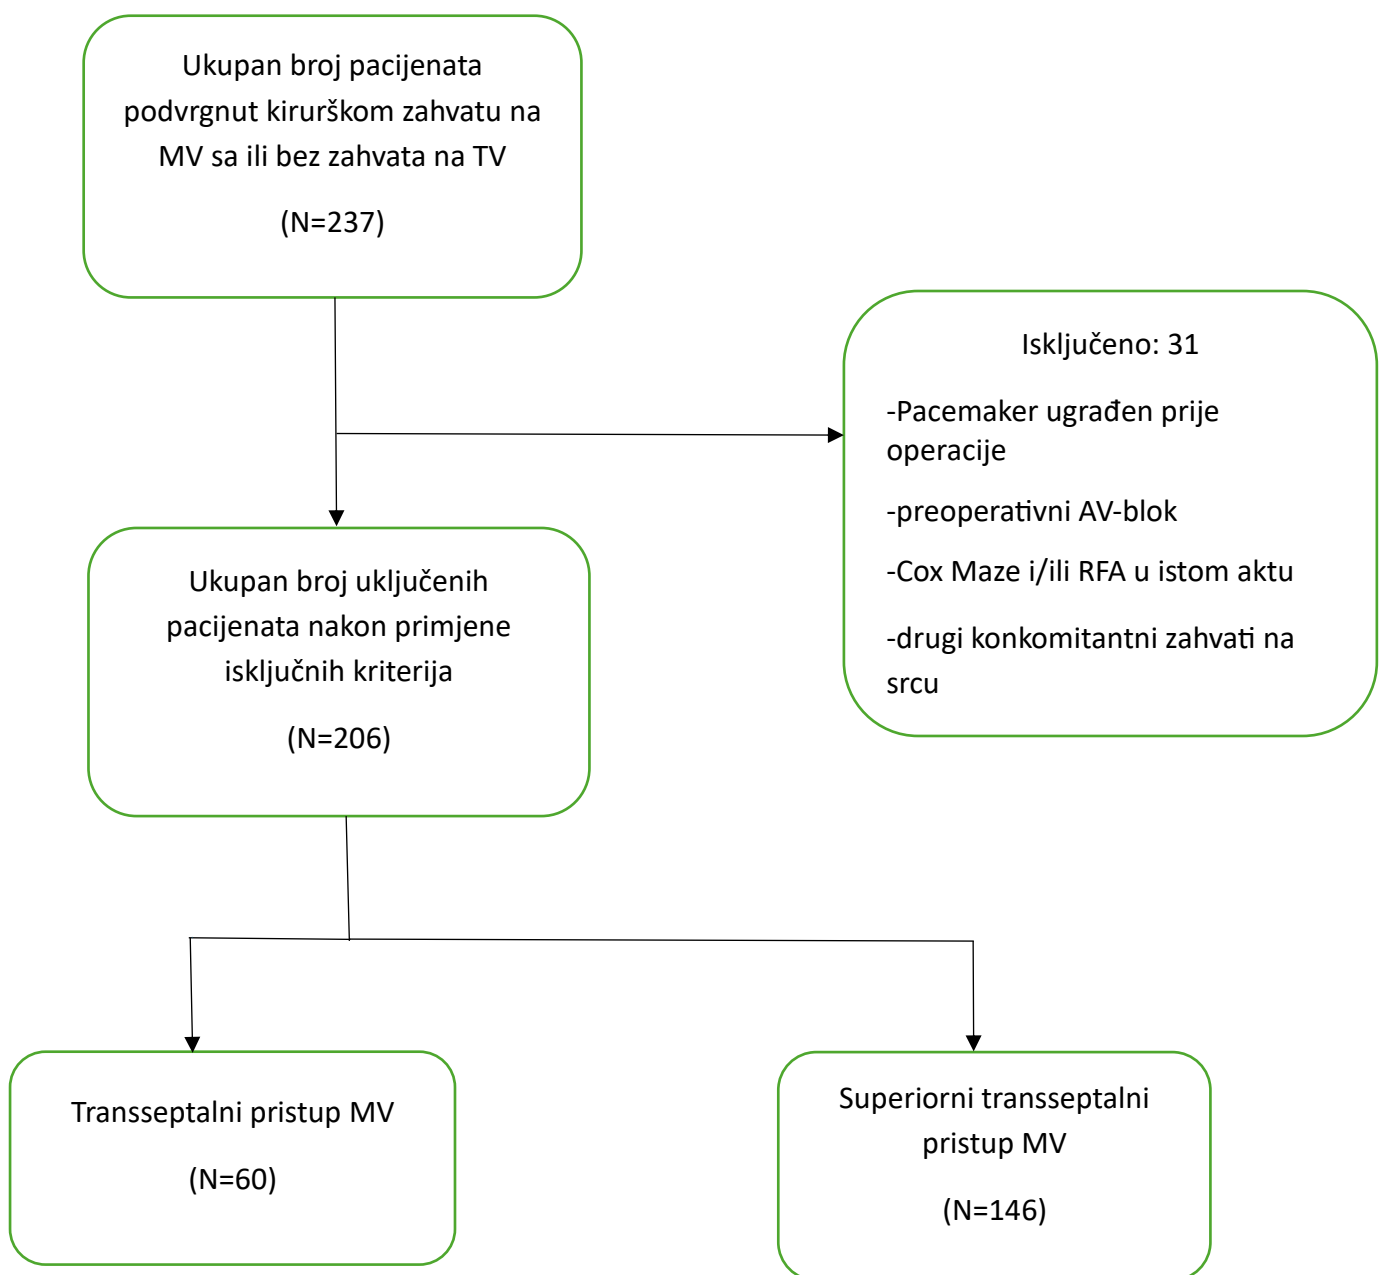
Ukupan broj pacijenata podvrgnut kirurškom zahvatu na MV sa ili bez zahvata na TV

(N=237)

Isključeno: 31

-Pacemaker ugrađen prije operacije

-preoperativni AV-blok

-Cox Maze i/ili RFA u istom aktu

-drugi konkomitantni zahvati na srcu

Ukupan broj uključenih pacijenata nakon primjene isključnih kriterija

(N=206)

Transseptalni pristup MV

(N=60)

Superiorni transseptalni pristup MV

(N=146)